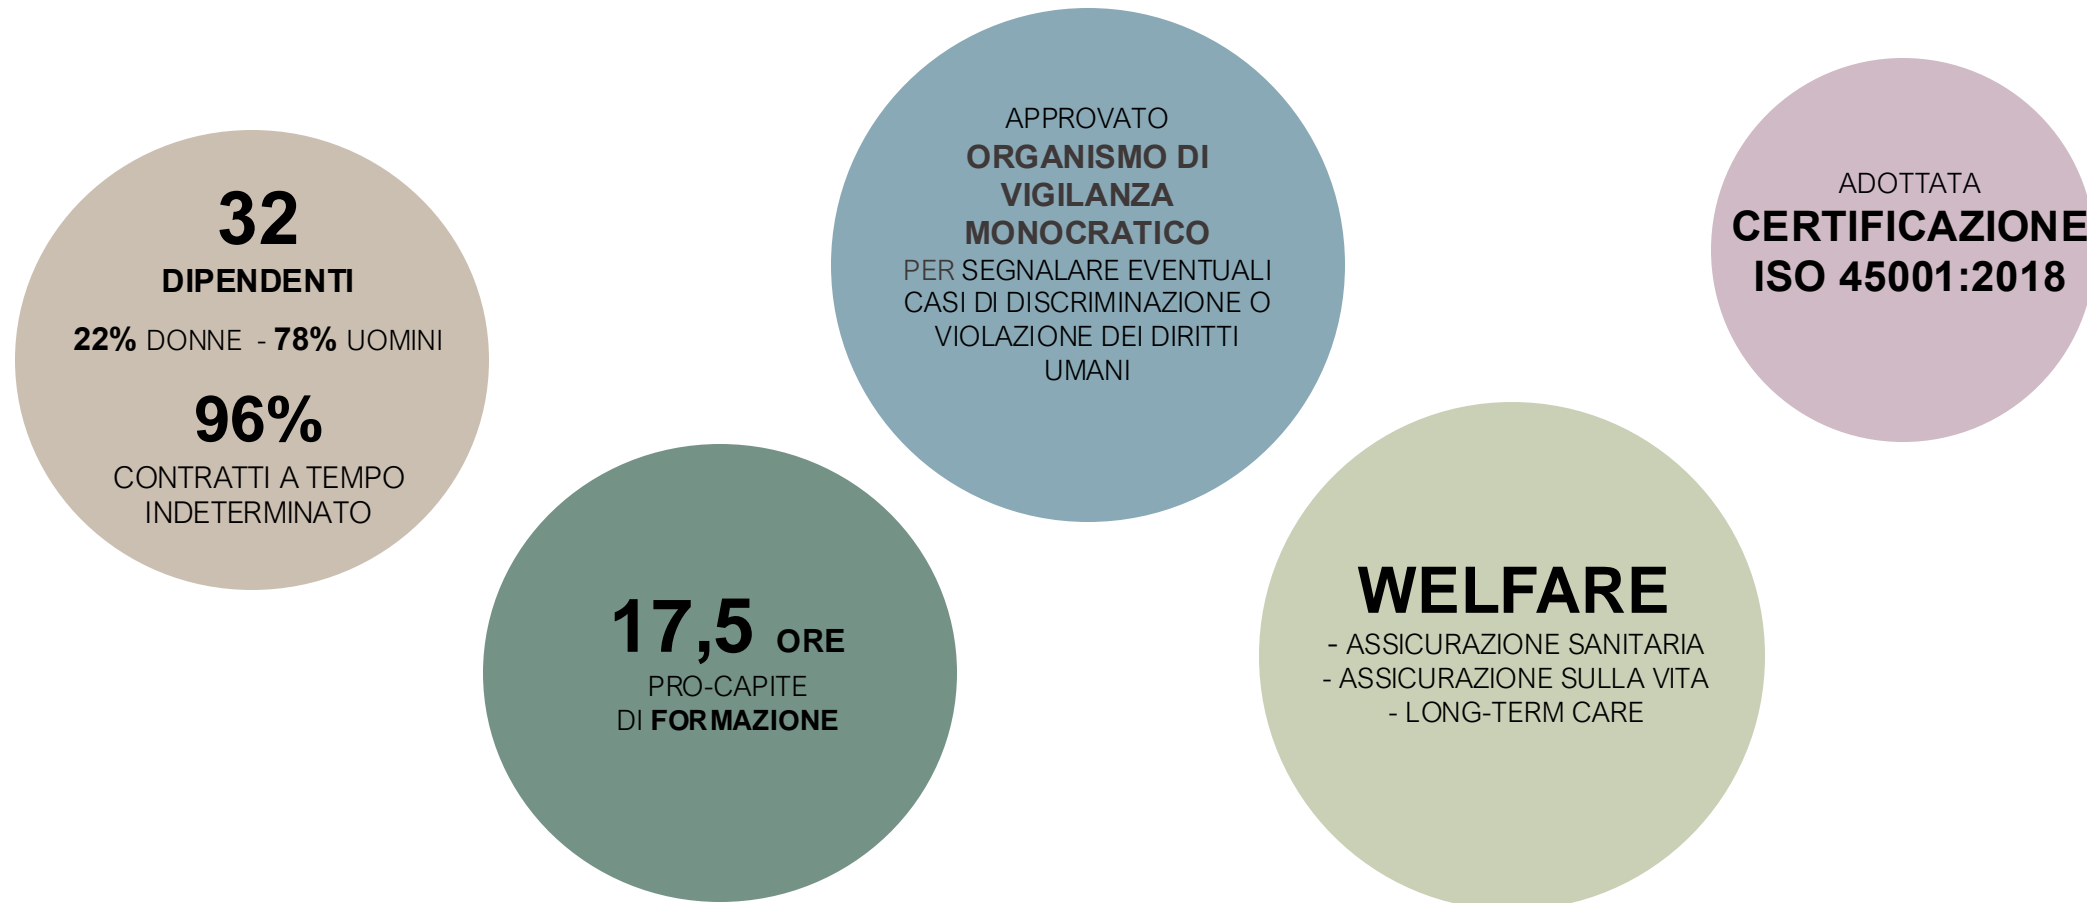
32
DIPENDENTI
22% DONNE - 78% UOMINI
96%
CONTRATTI A TEMPO INDETERMINATO

17,5 ORE
PRO-CAPITE
DI FORMAZIONE

APPROVATO
ORGANISMO DI VIGILANZA MONOCRATICO
PER SEGNALARE EVENTUALI CASI DI DISCRIMINAZIONE O VIOLAZIONE DEI DIRITTI UMANI

WELFARE
- ASSICURAZIONE SANITARIA
- ASSICURAZIONE SULLA VITA
- LONG-TERM CARE

ADOTTATA
CERTIFICAZIONE
ISO 45001:2018